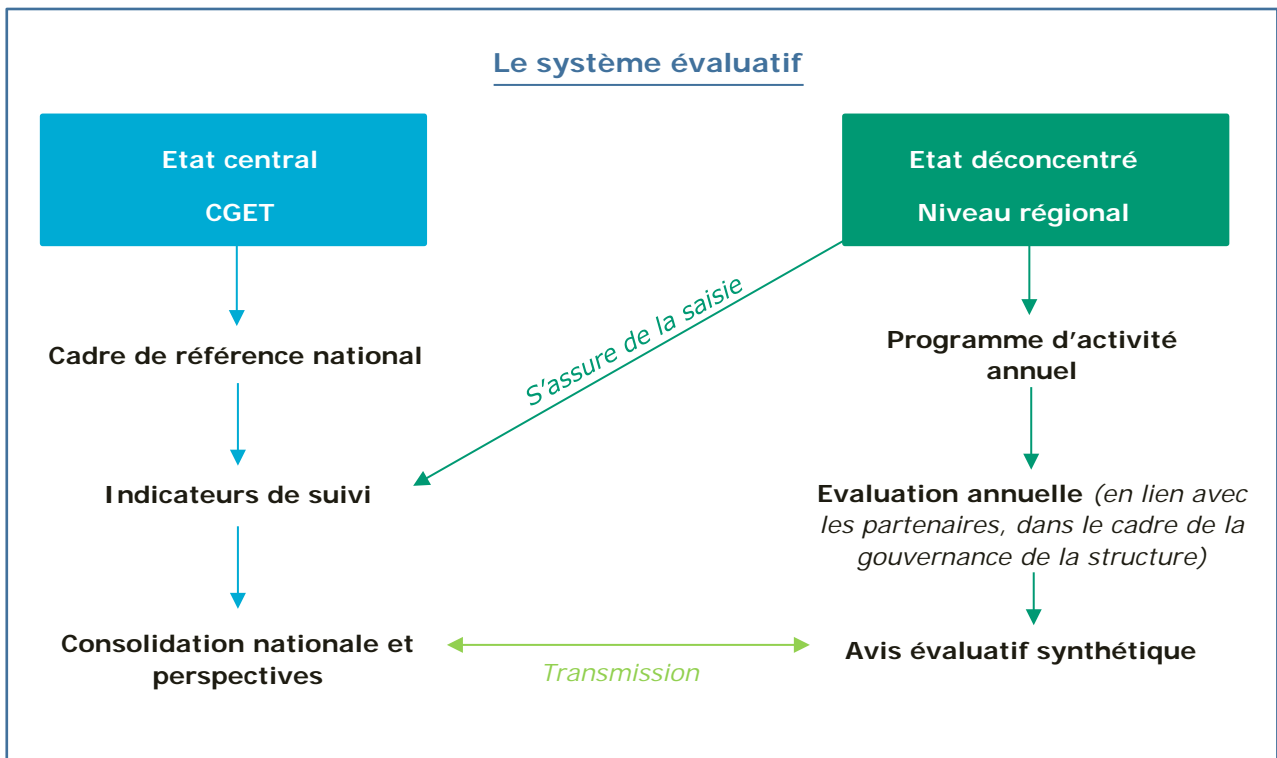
Le système évaluatif

Etat central

CGET

Etat déconcentré

Niveau régional

S'assure de la saisie

Cadre de référence national

Programme d'activité annuel

Indicateurs de suivi

Evaluation annuelle (en lien avec les partenaires, dans le cadre de la gouvernance de la structure)

Consolidation nationale et perspectives

Transmission

Avis évaluatif synthétique